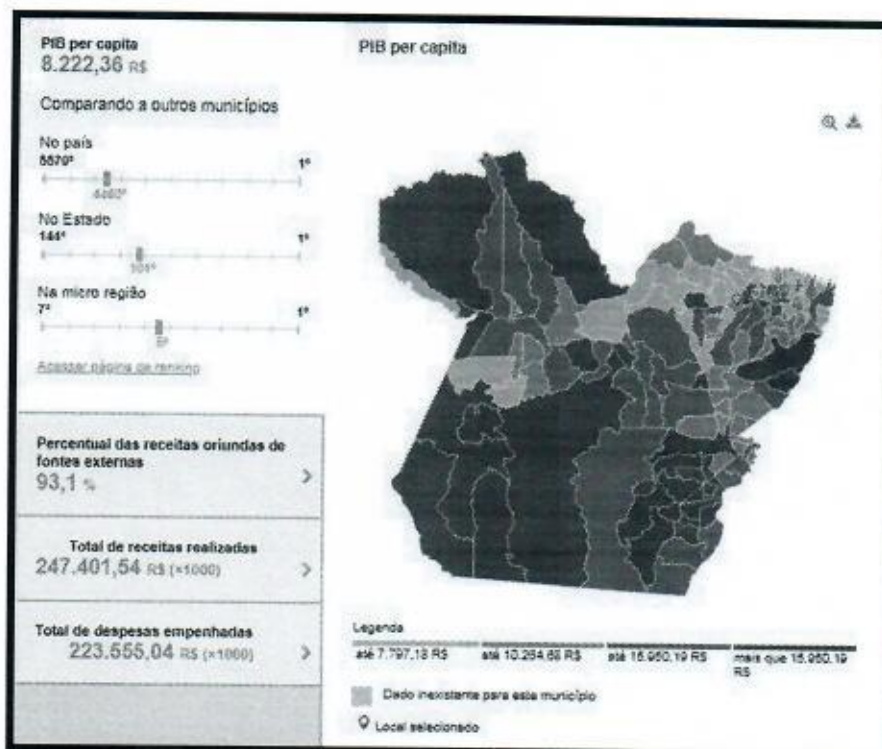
PIB per capita
8.222,36 R$

Comparando a outros municípios

No país
5570º
1º
4460º

No Estado
144º
1º
101º

Na micro região
7º
1º
5º

Acessar página de ranking

Percentual das receitas oriundas de fontes externas
93,1 %

Total de receitas realizadas
247.401,54 R$ (×1000)

Total de despesas empenhadas
223.555,04 R$ (×1000)

PIB per capita

Legenda

até 7.797,18 R$
até 10.264,68 R$
até 15.950,19 R$
mais que 15.950,19 R$

Dado inexistente para este município

Local selecionado